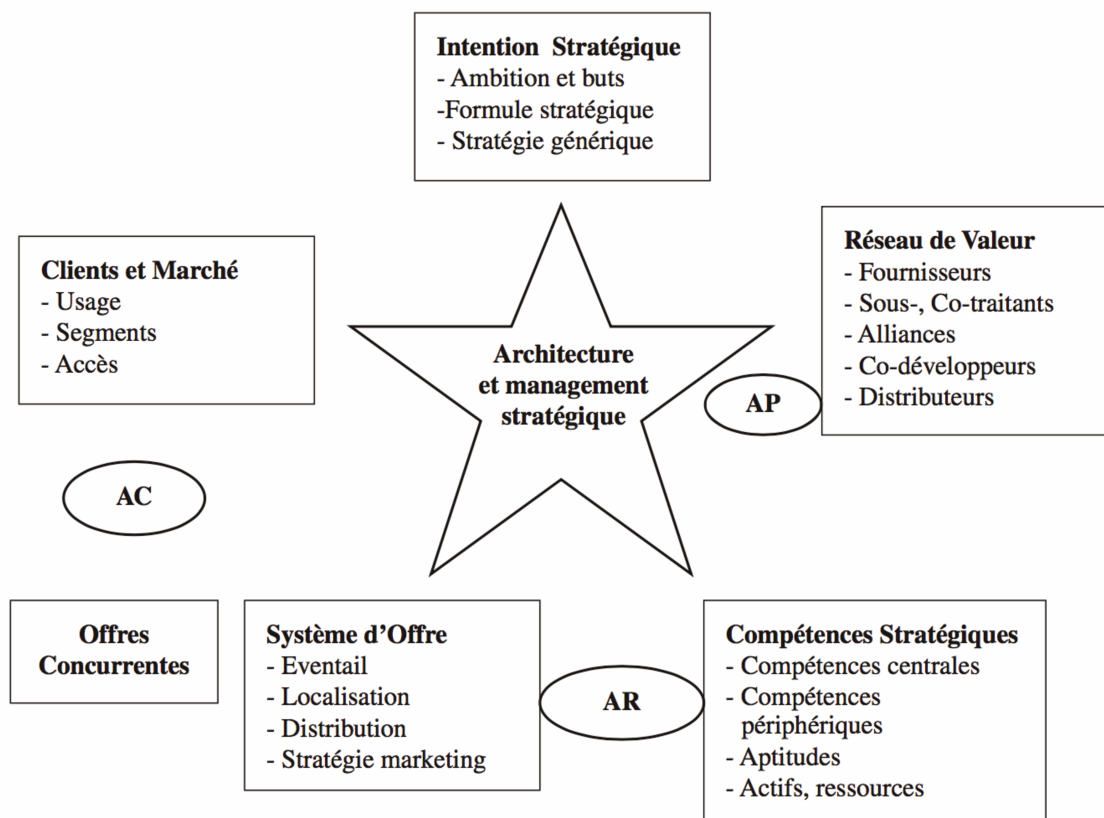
**Intention Stratégique**
- Ambition et buts
-Formule stratégique
- Stratégie générique

**Clients et Marché**
- Usage
- Segments
- Accès

**Architecture et management stratégique**

**Réseau de Valeur**
- Fournisseurs
- Sous-, Co-traitants
- Alliances
- Co-développeurs
- Distributeurs

**AP**

**AC**

**Offres Concurrentes**

**Système d'Offre**
- Eventail
- Localisation
- Distribution
- Stratégie marketing

**AR**

**Compétences Stratégiques**
- Compétences centrales
- Compétences périphériques
- Aptitudes
- Actifs, ressources